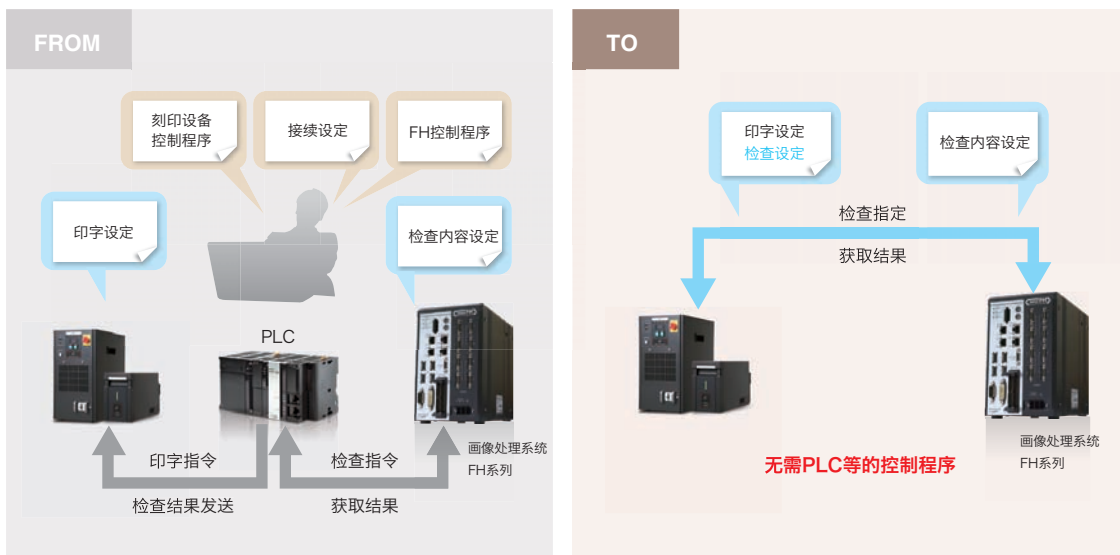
FROM

刻印设备控制程序

接续设定

FH控制程序

印字设定

检查内容设定

PLC

印字指令

检查指令

检查结果发送

获取结果

画像处理系统
FH系列

TO

印字设定
检查设定

检查内容设定

检查指定

获取结果

无需PLC等的控制程序

画像处理系统
FH系列